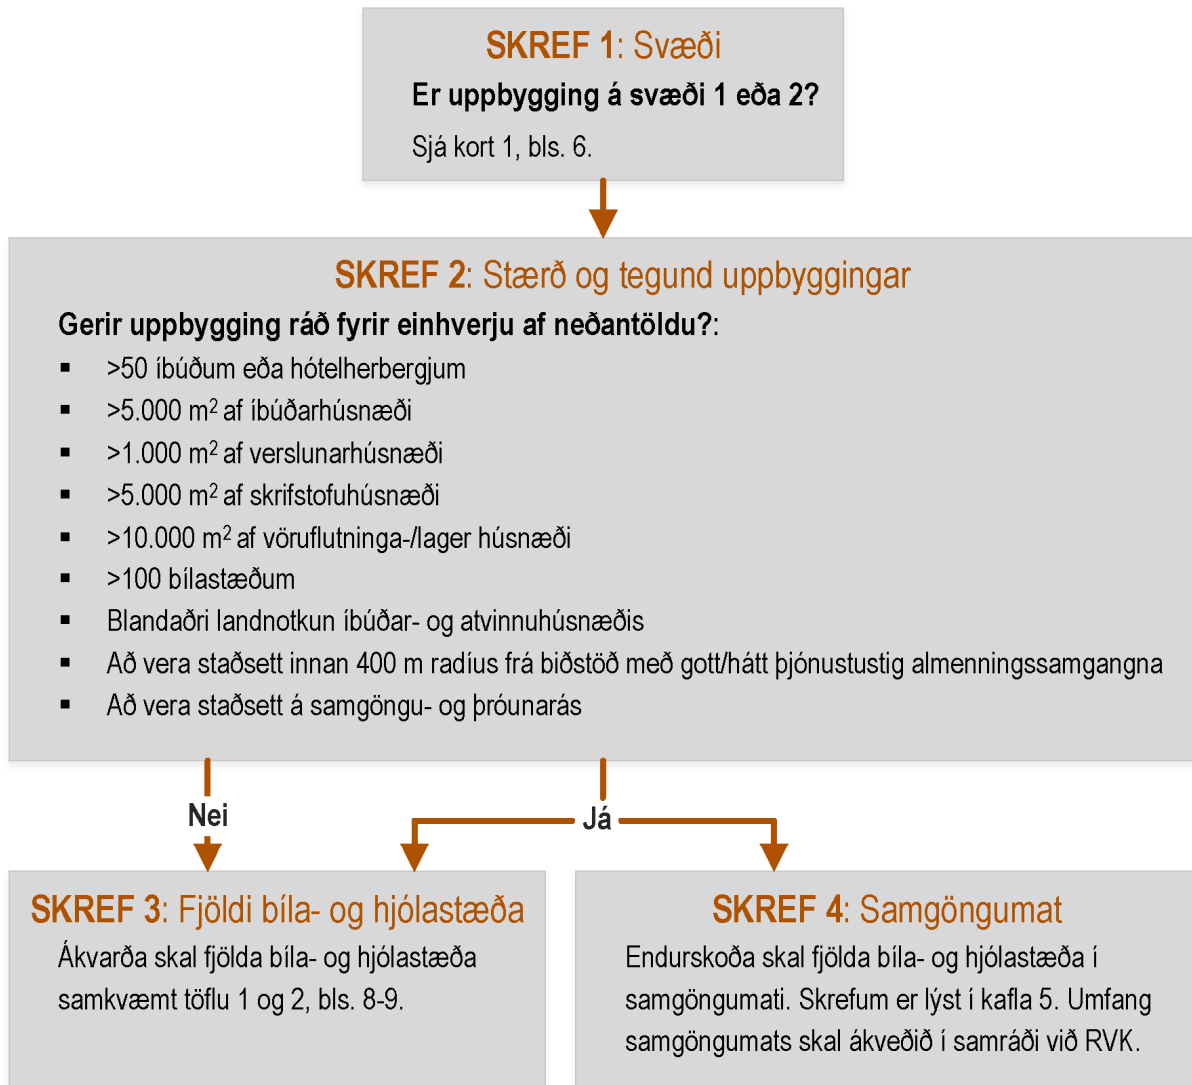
SKREF 1: Svæði

Er uppbygging á svæði 1 eða 2?

Sjá kort 1, bls. 6.

SKREF 2: Stærð og tegund uppbyggingar

Gerir uppbygging ráð fyrir einhverju af neðantöldu?:

- >50 íbúðum eða hótelherbergjum
- >5.000 m$^2$ af íbúðarhúsnæði
- >1.000 m$^2$ af verslunarhúsnæði
- >5.000 m$^2$ af skrifstofuhúsnæði
- >10.000 m$^2$ af vöruflutninga-/lager húsnæði
- >100 bílastæðum
- Blandaðri landnotkun íbúðar- og atvinnuhúsnæðis
- Að vera staðsett innan 400 m radíus frá biðstöð með gott/hátt þjónustustig almenningssamgangna
- Að vera staðsett á samgöngu- og þróunarás

Nei

Já

SKREF 3: Fjöldi bíla- og hjólastæða

Ákvarða skal fjölda bíla- og hjólastæða samkvæmt töflu 1 og 2, bls. 8-9.

SKREF 4: Samgöngumat

Endurskoða skal fjölda bíla- og hjólastæða í samgöngumati. Skrefum er lýst í kafla 5. Umfang samgöngumats skal ákveðið í samráði við RVK.